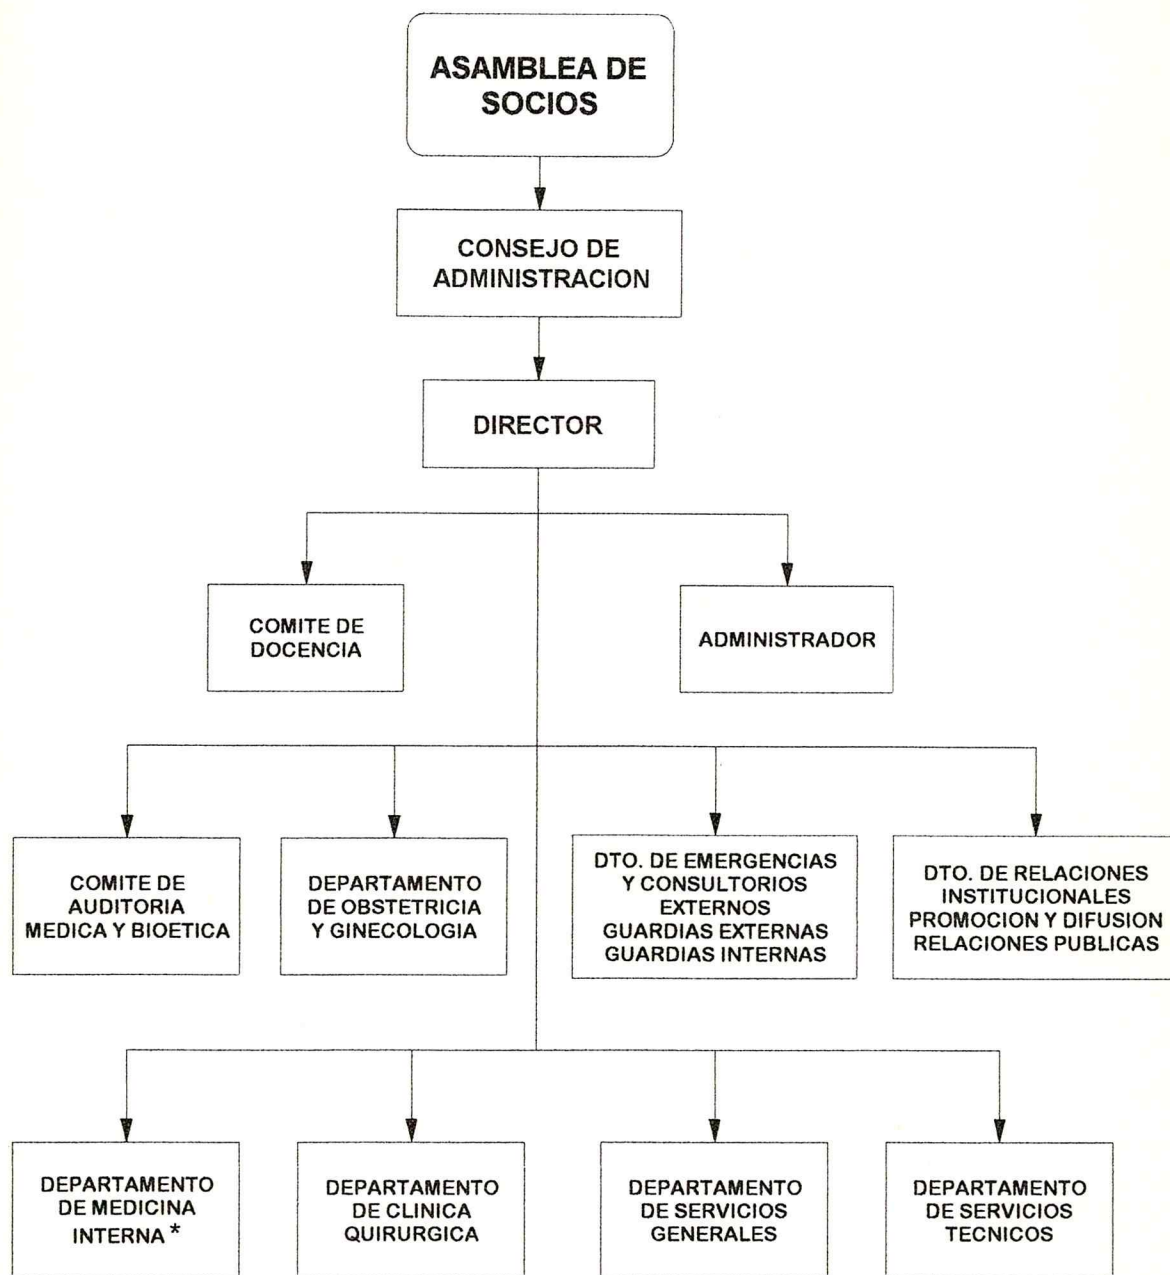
ASAMBLEA DE SOCIOS

CONSEJO DE ADMINISTRACION

DIRECTOR

COMITE DE DOCENCIA

ADMINISTRADOR

COMITE DE AUDITORIA MEDICA Y BIOETICA

DEPARTAMENTO DE OBSTETRICIA Y GINECOLOGIA

DTO. DE EMERGENCIAS Y CONSULTORIOS EXTERNOS
GUARDIAS EXTERNAS
GUARDIAS INTERNAS

DTO. DE RELACIONES INSTITUCIONALES
PROMOCION Y DIFUSION
RELACIONES PUBLICAS

DEPARTAMENTO DE MEDICINA INTERNA *

DEPARTAMENTO DE CLINICA QUIRURGICA

DEPARTAMENTO DE SERVICIOS GENERALES

DEPARTAMENTO DE SERVICIOS TECNICOS